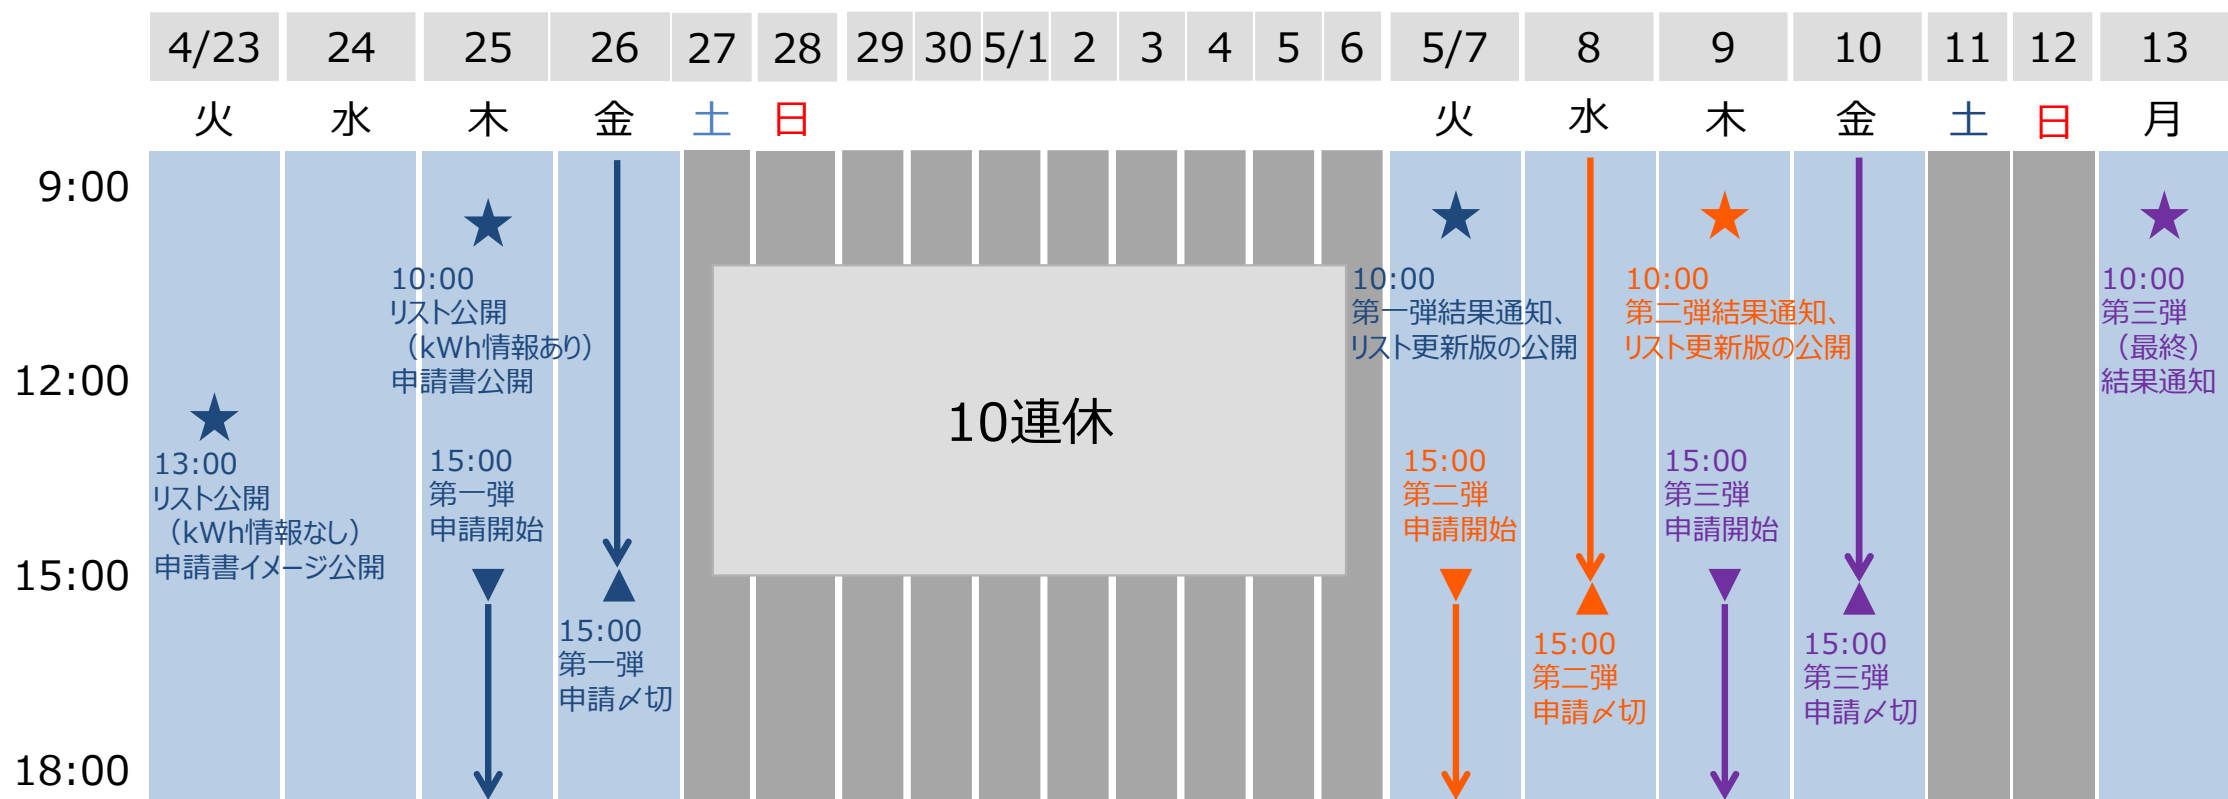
| 4/23 | 24 | 25 | 26 | 27 | 28 | 29 | 30 | 5/1 | 2 | 3 | 4 | 5 | 6 | 5/7 | 8 | 9 | 10 | 11 | 12 | 13 |
|---|---|---|---|---|---|---|---|---|---|---|---|---|---|---|---|---|---|---|---|---|
| 火 | 水 | 木 | 金 | 土 | 日 | | | | | | | | | 火 | 水 | 木 | 金 | 土 | 日 | 月 |

9:00
12:00
15:00
18:00

13:00
リスト公開
（kWh情報なし）
申請書イメージ公開

10:00
リスト公開
（kWh情報あり）
申請書公開

15:00
第一弾
申請開始

15:00
第一弾
申請〆切

10連休

10:00
第一弾結果通知、
リスト更新版の公開

15:00
第二弾
申請開始

15:00
第二弾
申請〆切

10:00
第二弾結果通知、
リスト更新版の公開

15:00
第三弾
申請開始

15:00
第三弾
申請〆切

10:00
第三弾
（最終）
結果通知